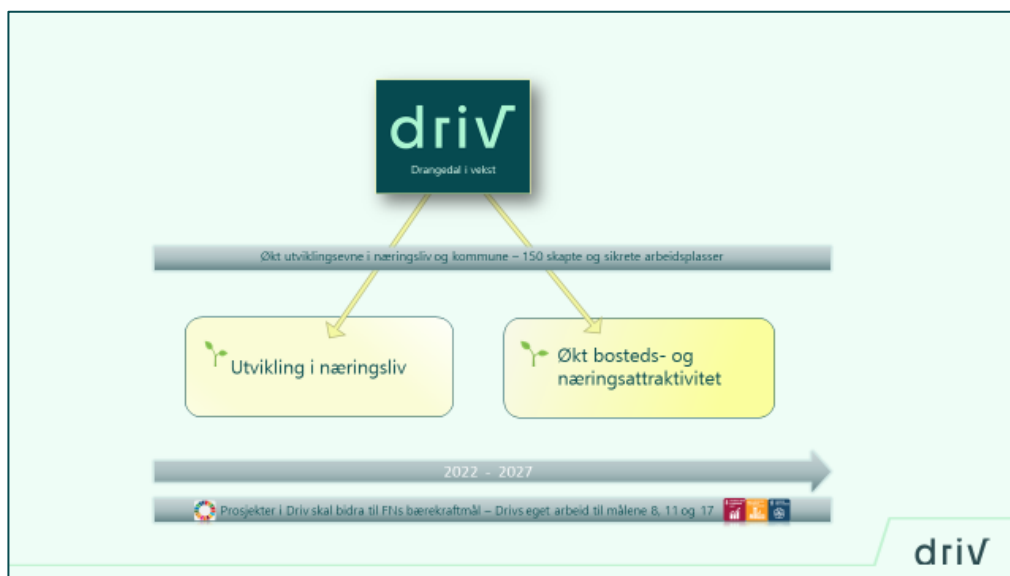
driv
Drangedal i vekst

Økt utviklingsevne i næringsliv og kommune – 150 skapte og sikrete arbeidsplasser

Utvikling i næringsliv

Økt bosteds- og næringsattraktivitet

2022 - 2027

Prosjekter i Driv skal bidra til FNs bærekraftmål – Drivs eget arbeid til målene 8, 11 og 17

driv